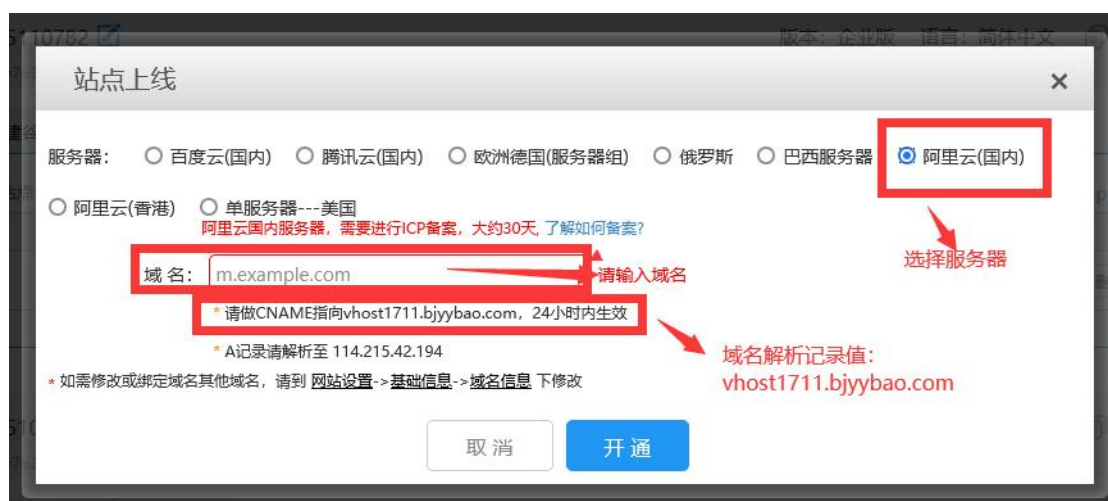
5110782

版本：企业版　语言：简体中文

站点上线

×

服务器：　○ 百度云(国内)　○ 腾讯云(国内)　○ 欧洲德国(服务器组)　○ 俄罗斯　○ 巴西服务器　● 阿里云(国内)

○ 阿里云(香港)　○ 单服务器---美国

阿里云国内服务器，需要进行ICP备案，大约30天, 了解如何备案?

选择服务器

域名: m.example.com

请输入域名

* 请做CNAME指向vhost1711.bjyybao.com，24小时内生效

* A记录请解析至 114.215.42.194

域名解析记录值:
vhost1711.bjyybao.com

* 如需修改或绑定域名其他域名，请到 网站设置->基础信息->域名信息 下修改

取消　开通